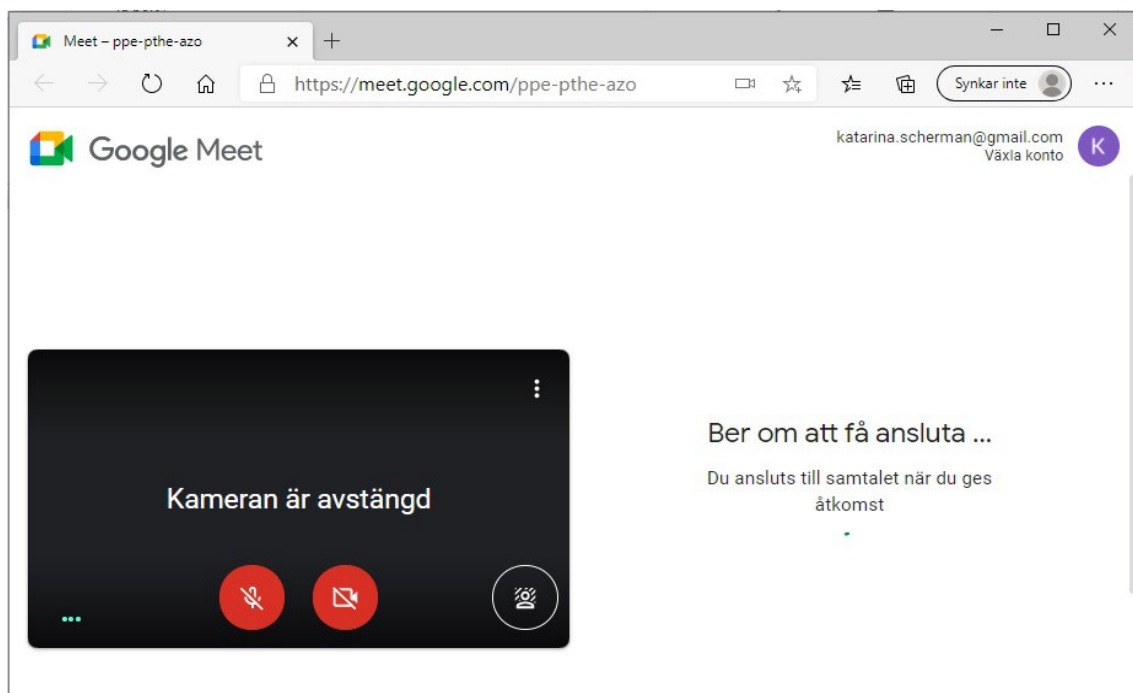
Meet – ppe-pthe-azo

https://meet.google.com/ppe-pthe-azo

Synkar inte

Google Meet

katarina.scherman@gmail.com
Växla konto

K

Kameran är avstängd

Ber om att få ansluta ...

Du ansluts till samtalet när du ges åtkomst